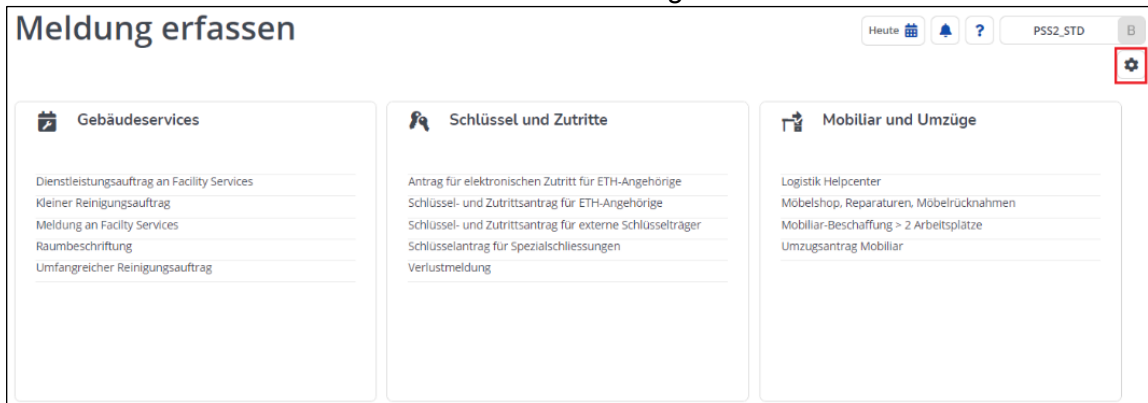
Meldung erfassen

Heute ? PSS2_STD B

Gebäudeservices

Dienstleistungsauftrag an Facility Services
Kleiner Reinigungsauftrag
Meldung an Facilty Services
Raumbeschriftung
Umfangreicher Reinigungsauftrag

Schlüssel und Zutritte

Antrag für elektronischen Zutritt für ETH-Angehörige
Schlüssel- und Zutrittsantrag für ETH-Angehörige
Schlüssel- und Zutrittsantrag für externe Schlüsselträger
Schlüsselantrag für Spezialschliessungen
Verlustmeldung

Mobiliar und Umzüge

Logistik Helpcenter
Möbelshop, Reparaturen, Möbelrücknahmen
Mobiliar-Beschaffung > 2 Arbeitsplätze
Umzugsantrag Mobiliar